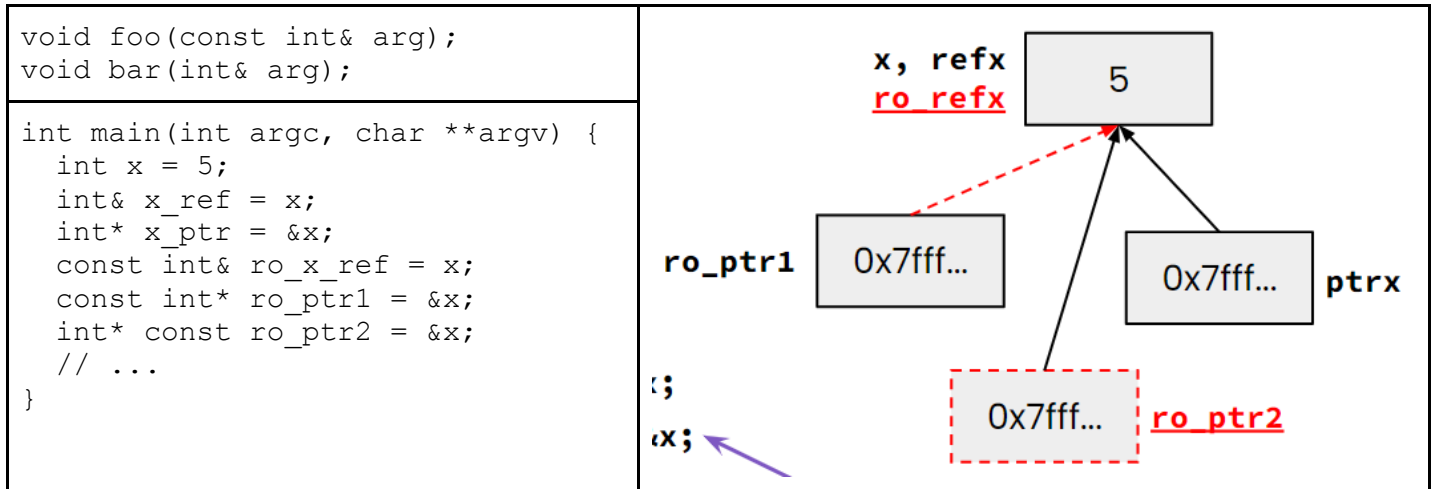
void foo(const int& arg);
void bar(int& arg);

int main(int argc, char **argv) {
  int x = 5;
  int& x_ref = x;
  int* x_ptr = &x;
  const int& ro_x_ref = x;
  const int* ro_ptr1 = &x;
  int* const ro_ptr2 = &x;
  // ...
}

x, refx
ro_refx
5
ro_ptr1
0x7fff...
0x7fff...
ptrx
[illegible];
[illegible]x;
0x7fff...
ro_ptr2